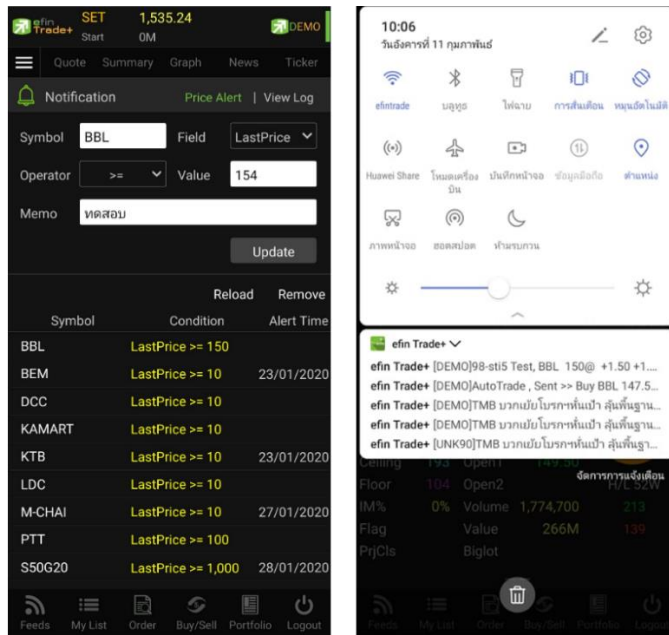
efin Trade+ SET 1,535.24 Start 0M DEMO

Quote Summary Graph News Ticker

Notification Price Alert | View Log

Symbol BBL Field LastPrice

Operator >= Value 154

Memo ทดสอบ

Update

Reload Remove

| Symbol | Condition | Alert Time |
|---|---|---|
| BBL | LastPrice >= 150 | |
| BEM | LastPrice >= 10 | 23/01/2020 |
| DCC | LastPrice >= 10 | |
| KAMART | LastPrice >= 10 | |
| KTB | LastPrice >= 10 | 23/01/2020 |
| LDC | LastPrice >= 10 | |
| M-CHAI | LastPrice >= 10 | 27/01/2020 |
| PTT | LastPrice >= 100 | |
| S50G20 | LastPrice >= 1,000 | 28/01/2020 |

Feeds My List Order Buy/Sell Portfolio Logout

10:06
วันอังคารที่ 11 กุมภาพันธ์

efintrade บลูทูธ ไฟฉาย การสั่นเตือน หมุนอัตโนมัติ

Huawei Share โหมดเครื่องบิน บันทึกหน้าจอ ข้อมูลมือถือ ตำแหน่ง

ภาพหน้าจอ ฮอตสปอต ห้ามรบกวน

efin Trade+

efin Trade+ [DEMO]98-sti5 Test, BBL 150@ +1.50 +1...
efin Trade+ [DEMO]AutoTrade , Sent >> Buy BBL 147.5...
efin Trade+ [DEMO]TMB บวกเบ้บโบรกฯที่นเป้า ลุ้นพื้นฐาน...
efin Trade+ [DEMO]TMB บวกเบ้บโบรกฯที่นเป้า ลุ้นพื้นฐาน...
efin Trade+ [UNK90]TMB บวกเบ้บโบรกฯที่นเป้า ลุ้นพื้นฐา...

จัดการการแจ้งเตือน

Ceiling 193 Open1 149.50
Floor 104 Open2 H/L 52W
IM% 0% Volume 1,774,700 213
Flag Value 266M 139
PrjCls Biglot

Feeds My List Order Buy/Sell Portfolio Logout